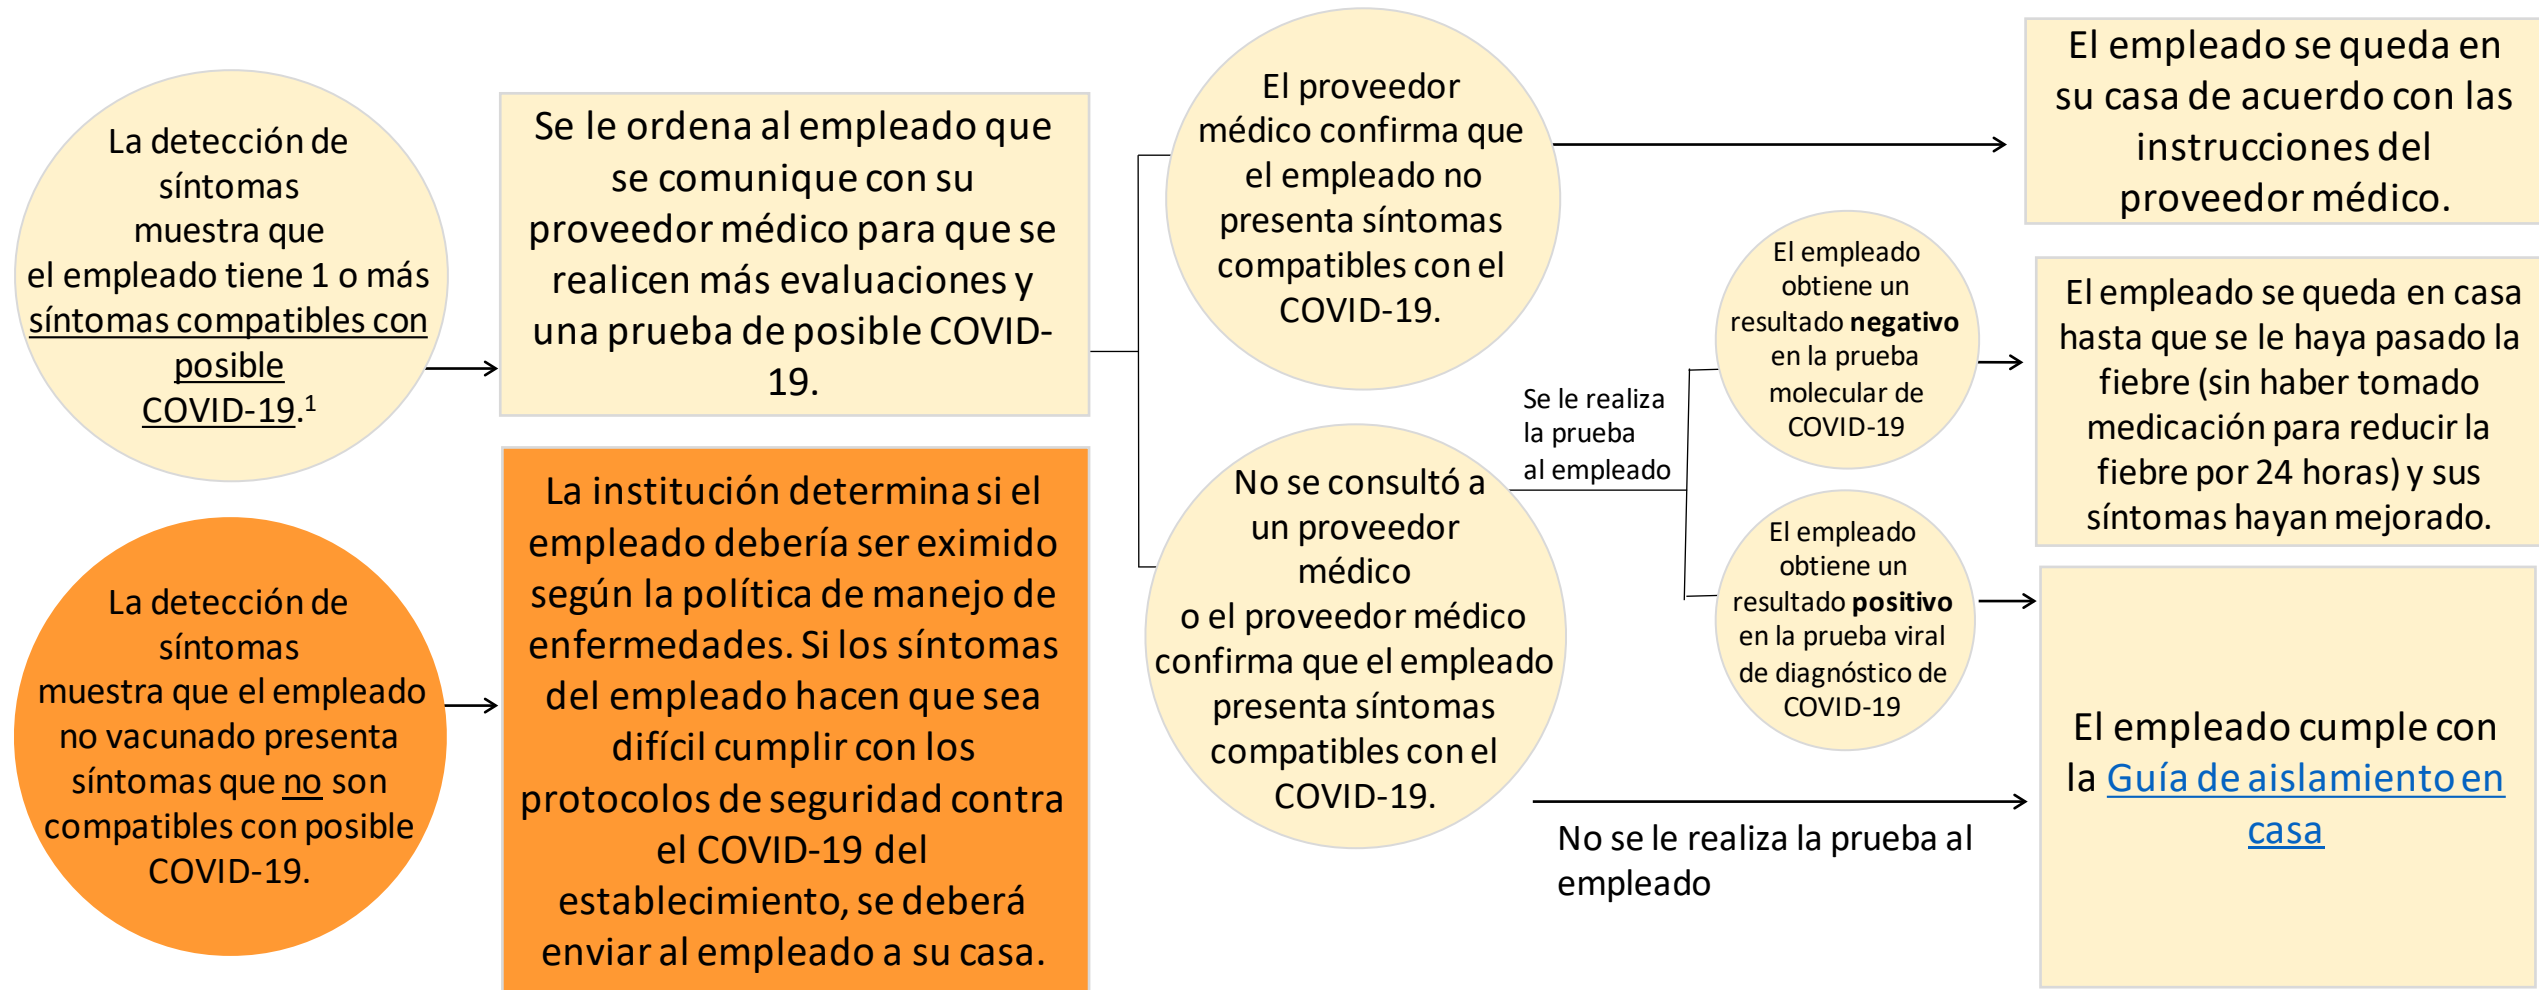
La detección de síntomas muestra que el empleado tiene 1 o más síntomas compatibles con posible COVID-19.$^1$

Se le ordena al empleado que se comunique con su proveedor médico para que se realicen más evaluaciones y una prueba de posible COVID-19.

El proveedor médico confirma que el empleado no presenta síntomas compatibles con el COVID-19.

El empleado se queda en su casa de acuerdo con las instrucciones del proveedor médico.

No se consultó a un proveedor médico o el proveedor médico confirma que el empleado presenta síntomas compatibles con el COVID-19.

Se le realiza la prueba al empleado

El empleado obtiene un resultado **negativo** en la prueba molecular de COVID-19

El empleado se queda en casa hasta que se le haya pasado la fiebre (sin haber tomado medicación para reducir la fiebre por 24 horas) y sus síntomas hayan mejorado.

El empleado obtiene un resultado **positivo** en la prueba viral de diagnóstico de COVID-19

No se le realiza la prueba al empleado

El empleado cumple con la Guía de aislamiento en casa

La detección de síntomas muestra que el empleado no vacunado presenta síntomas que no son compatibles con posible COVID-19.

La institución determina si el empleado debería ser eximido según la política de manejo de enfermedades. Si los síntomas del empleado hacen que sea difícil cumplir con los protocolos de seguridad contra el COVID-19 del establecimiento, se deberá enviar al empleado a su casa.